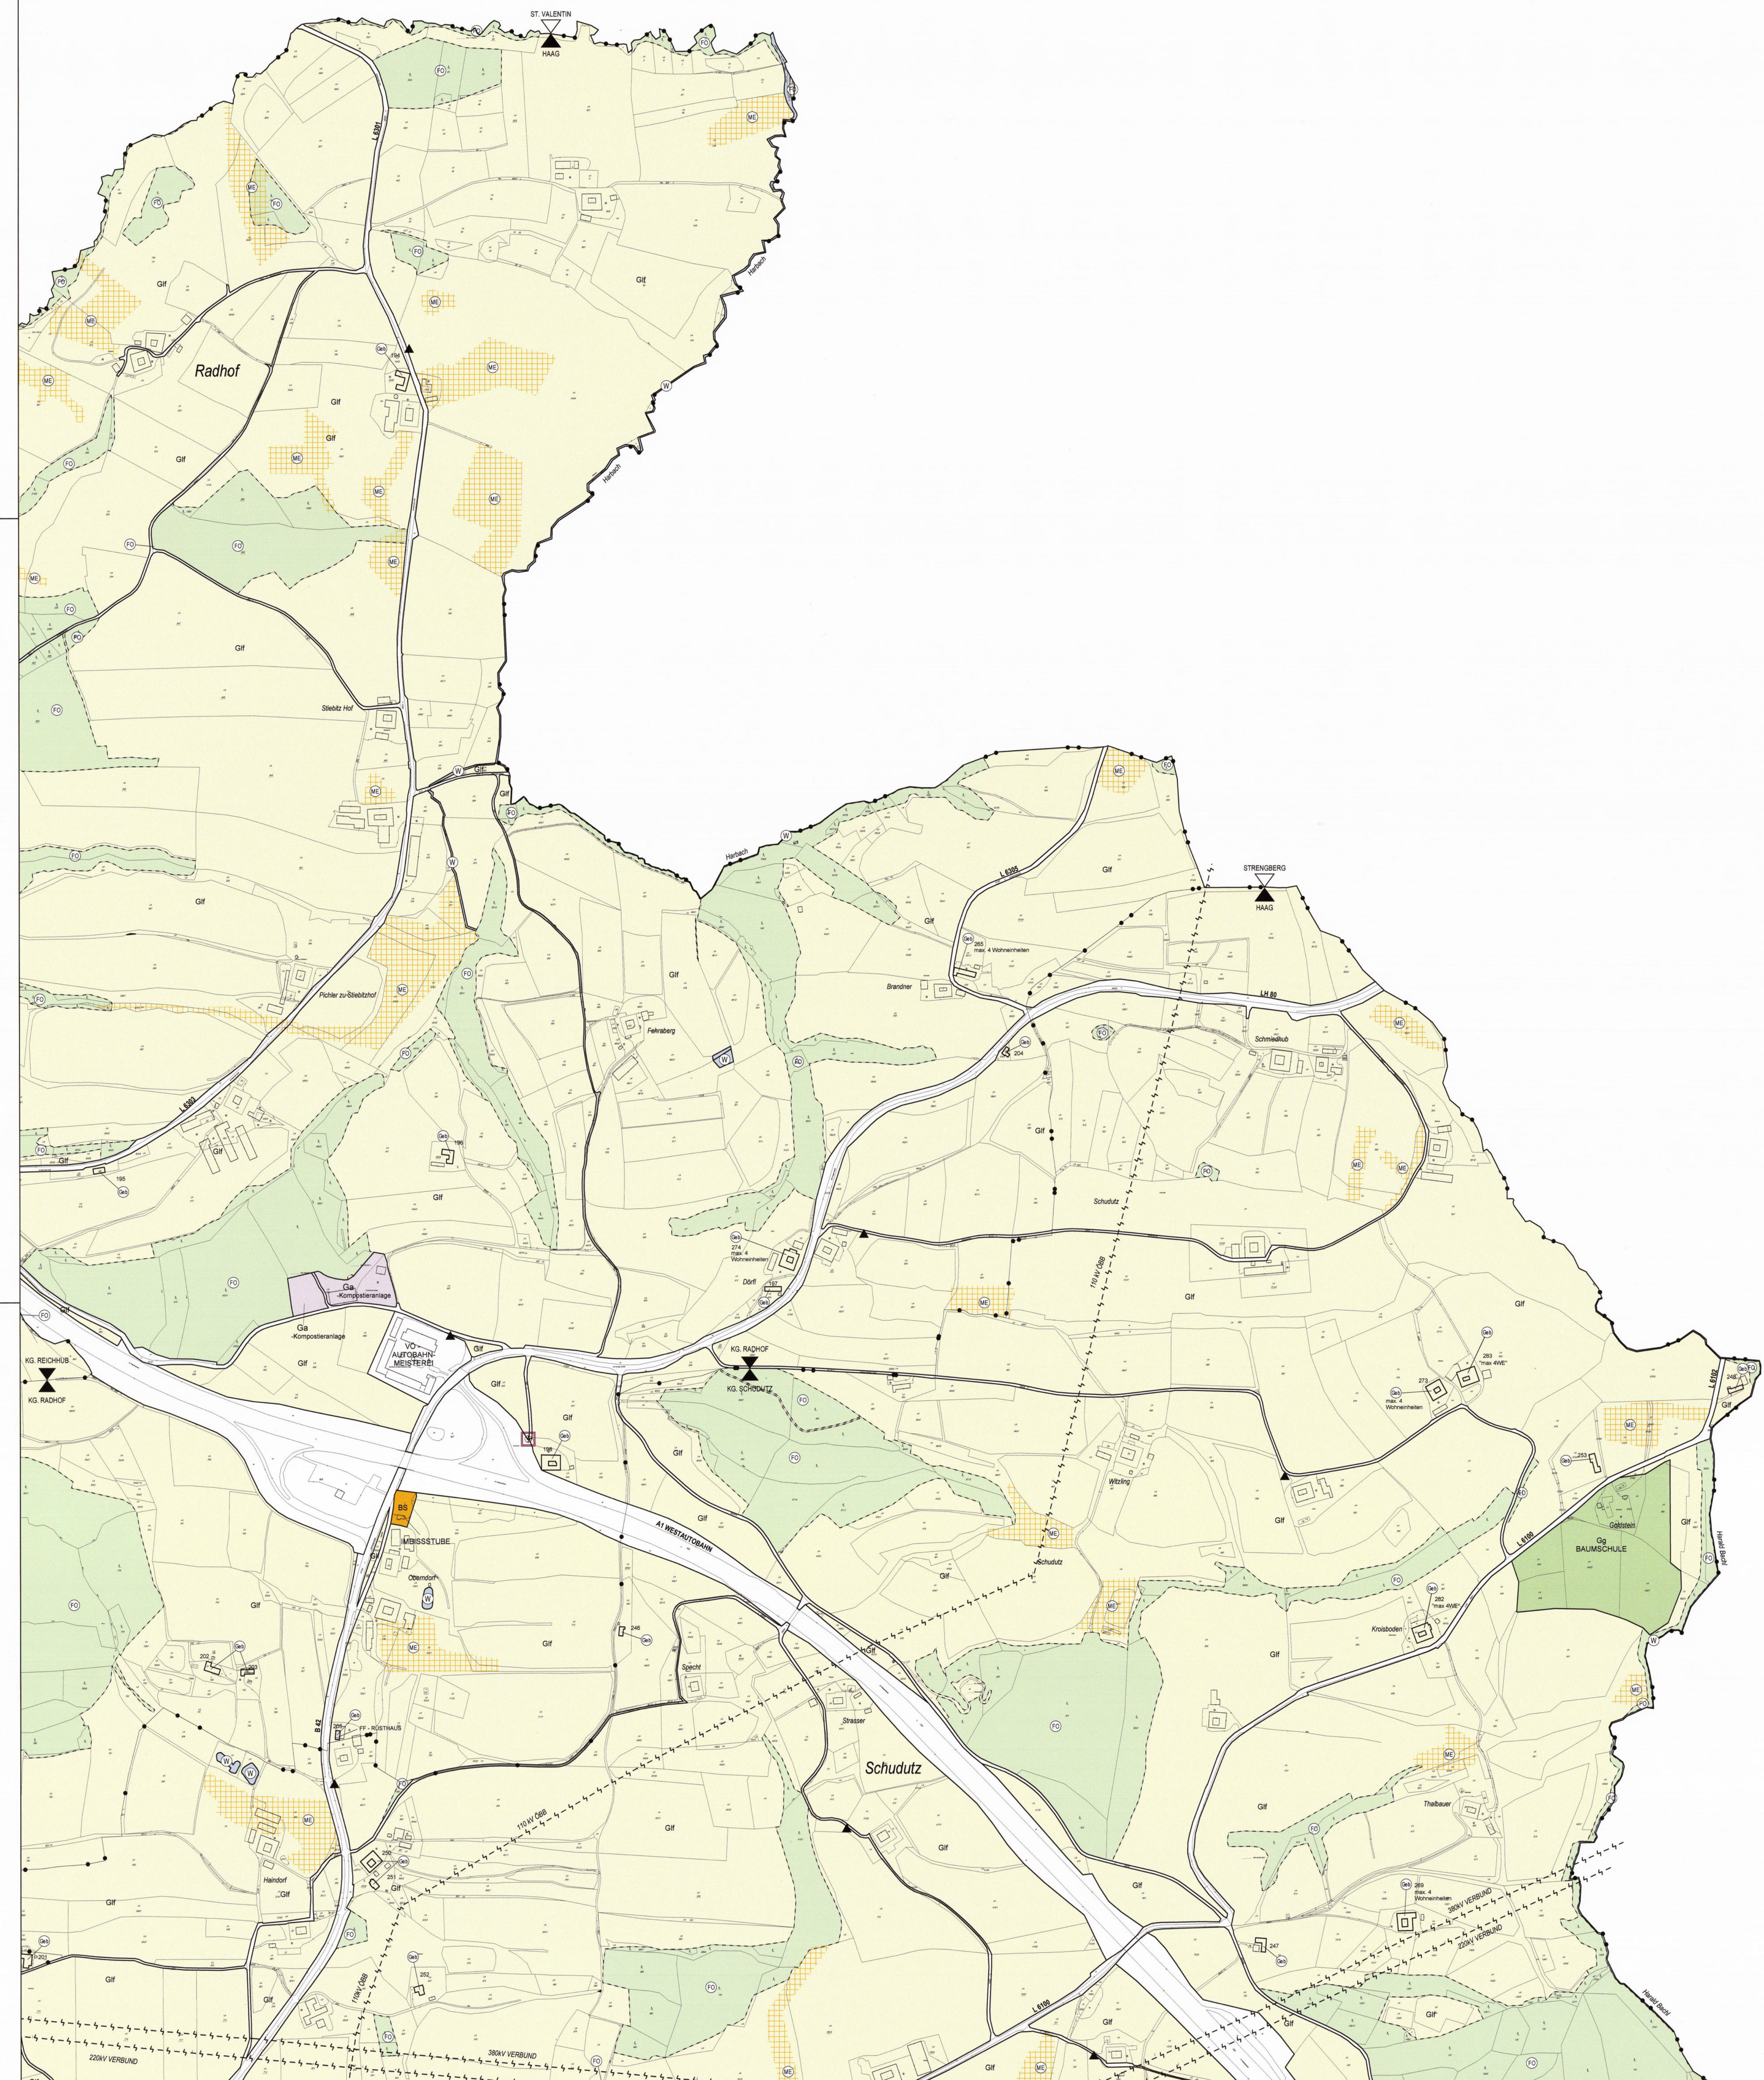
ST. VALENTIN
HAAG

Radhof

Glf

Glf

Glf

Glf

Stiebitz Hof

Pichler zu Stiebitzhof

Glf

Glf

Ga
Kompostieranlage

Ga
Kompostieranlage

VO
AUTOBAHN-
MEISTEREI

KG. REICHHUB
KG. RADHOF

BS

MISSSTUBE

Obendorf

Glf

Haindorf

Glf

Glf

Glf

FF - ROSTHAUS

Fekraberg

Glf

Glf

Brandner

STRENGBERG
HAAG

LH 89

Schmiedlub

Glf

Schudutz

274
max. 4
Wohneinheiten

Dörfl

KG. RADHOF
KG. SCHUDUTZ

Glf

Glf

A1 WESTAUTOBAHN

Glf

Specht

Strasser

Schudutz

Glf

Glf

Glf

Witzling

Glf

Schudutz

Glf

Glf

Gg
BAUMSCHULE

Kroisboden

Glf

Thalbauer

Glf

Glf

380kV VERBUND

220kV VERBUND

380kV VERBUND

220kV VERBUND

110 kV ÖBB

Glf

Glf